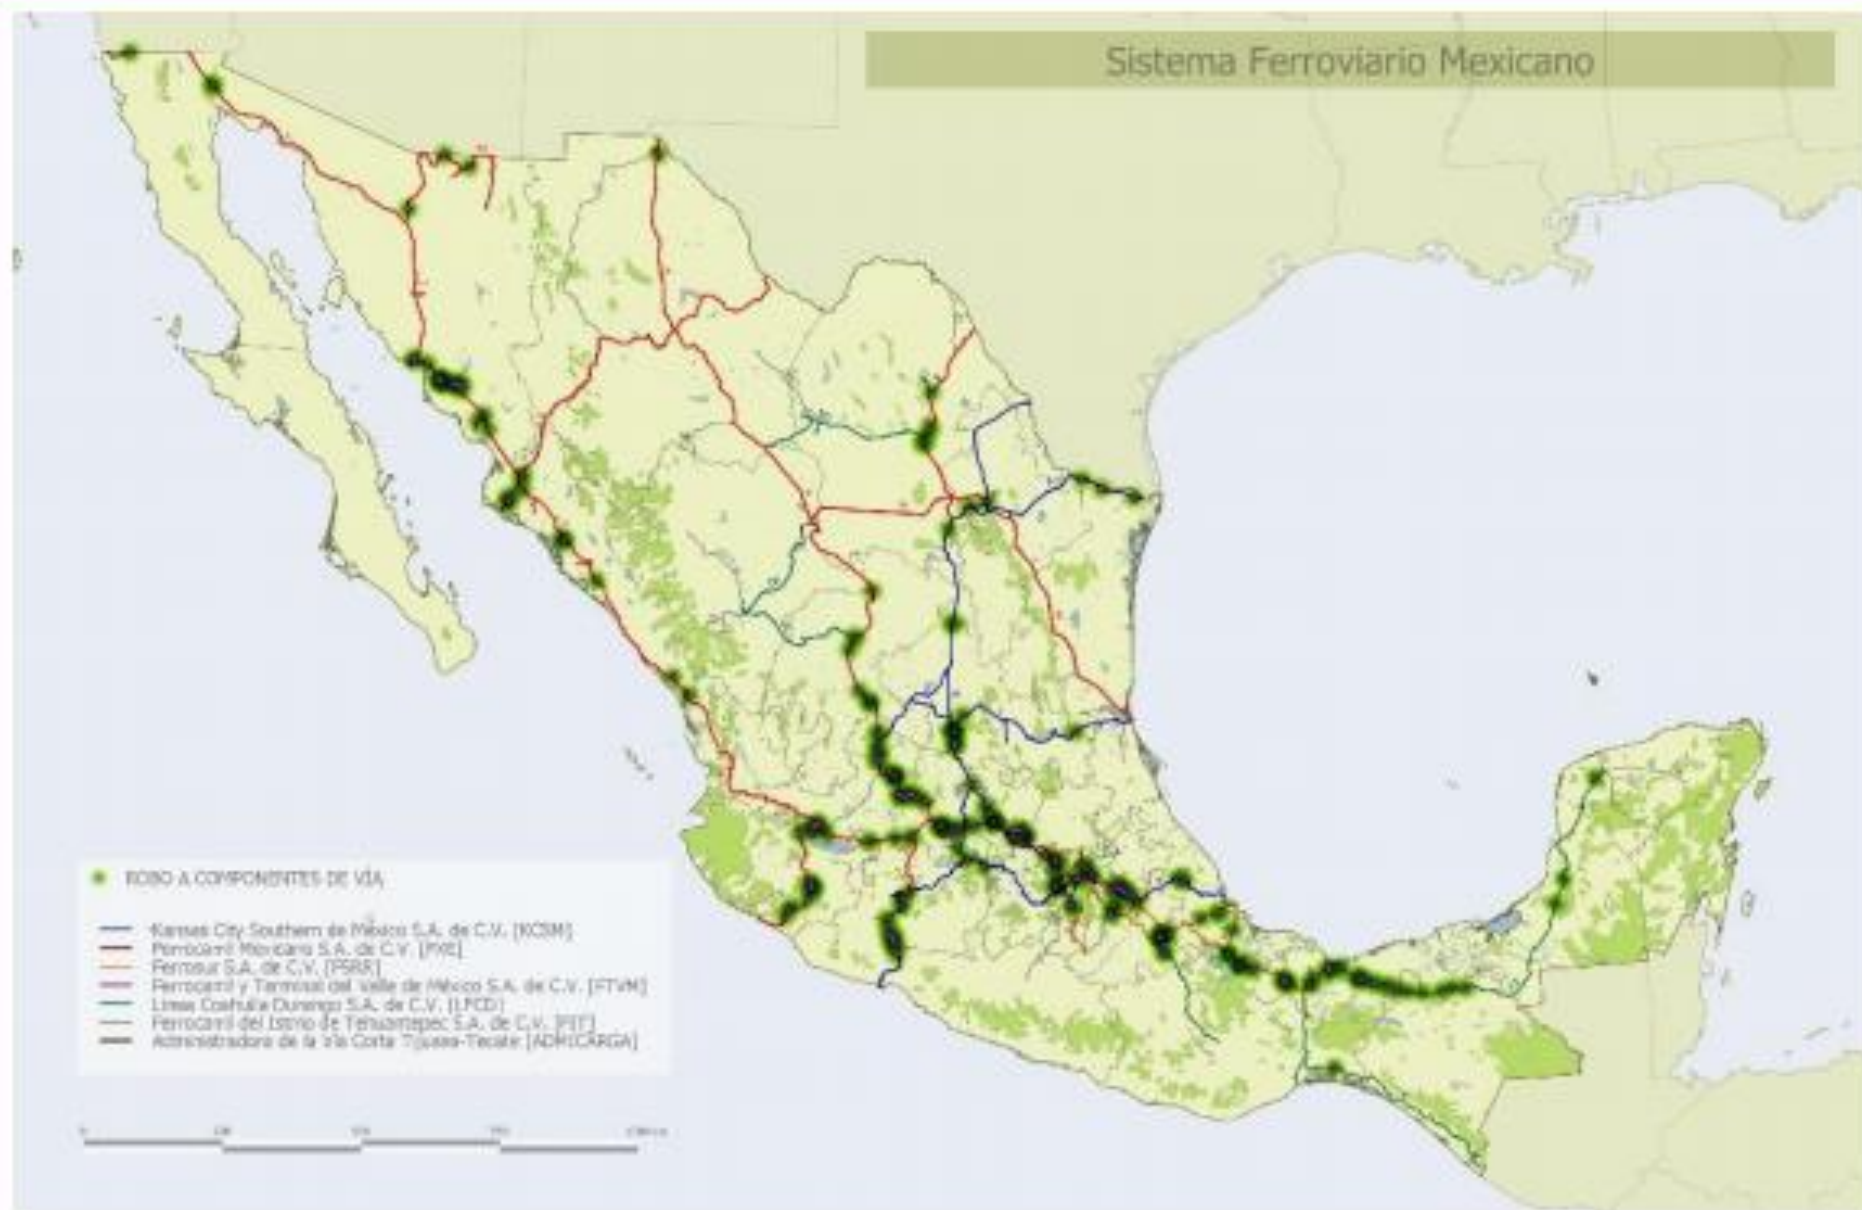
Sistema Ferroviario Mexicano

ROBO A COMPONENTES DE VÍA

Kansas City Southern de México S.A. de C.V. [KCSM]
Ferrocarril Mexicano S.A. de C.V. [FXE]
Ferrosur S.A. de C.V. [FSRR]
Ferrocarril y Terminal del Valle de México S.A. de C.V. [FTVM]
Línea Coahuila Durango S.A. de C.V. [LFCD]
Ferrocarril del Istmo de Tehuantepec S.A. de C.V. [FIT]
Administradora de la Vía Corta Tijuana-Tecate [ADMICARGA]

0 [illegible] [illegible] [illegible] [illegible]